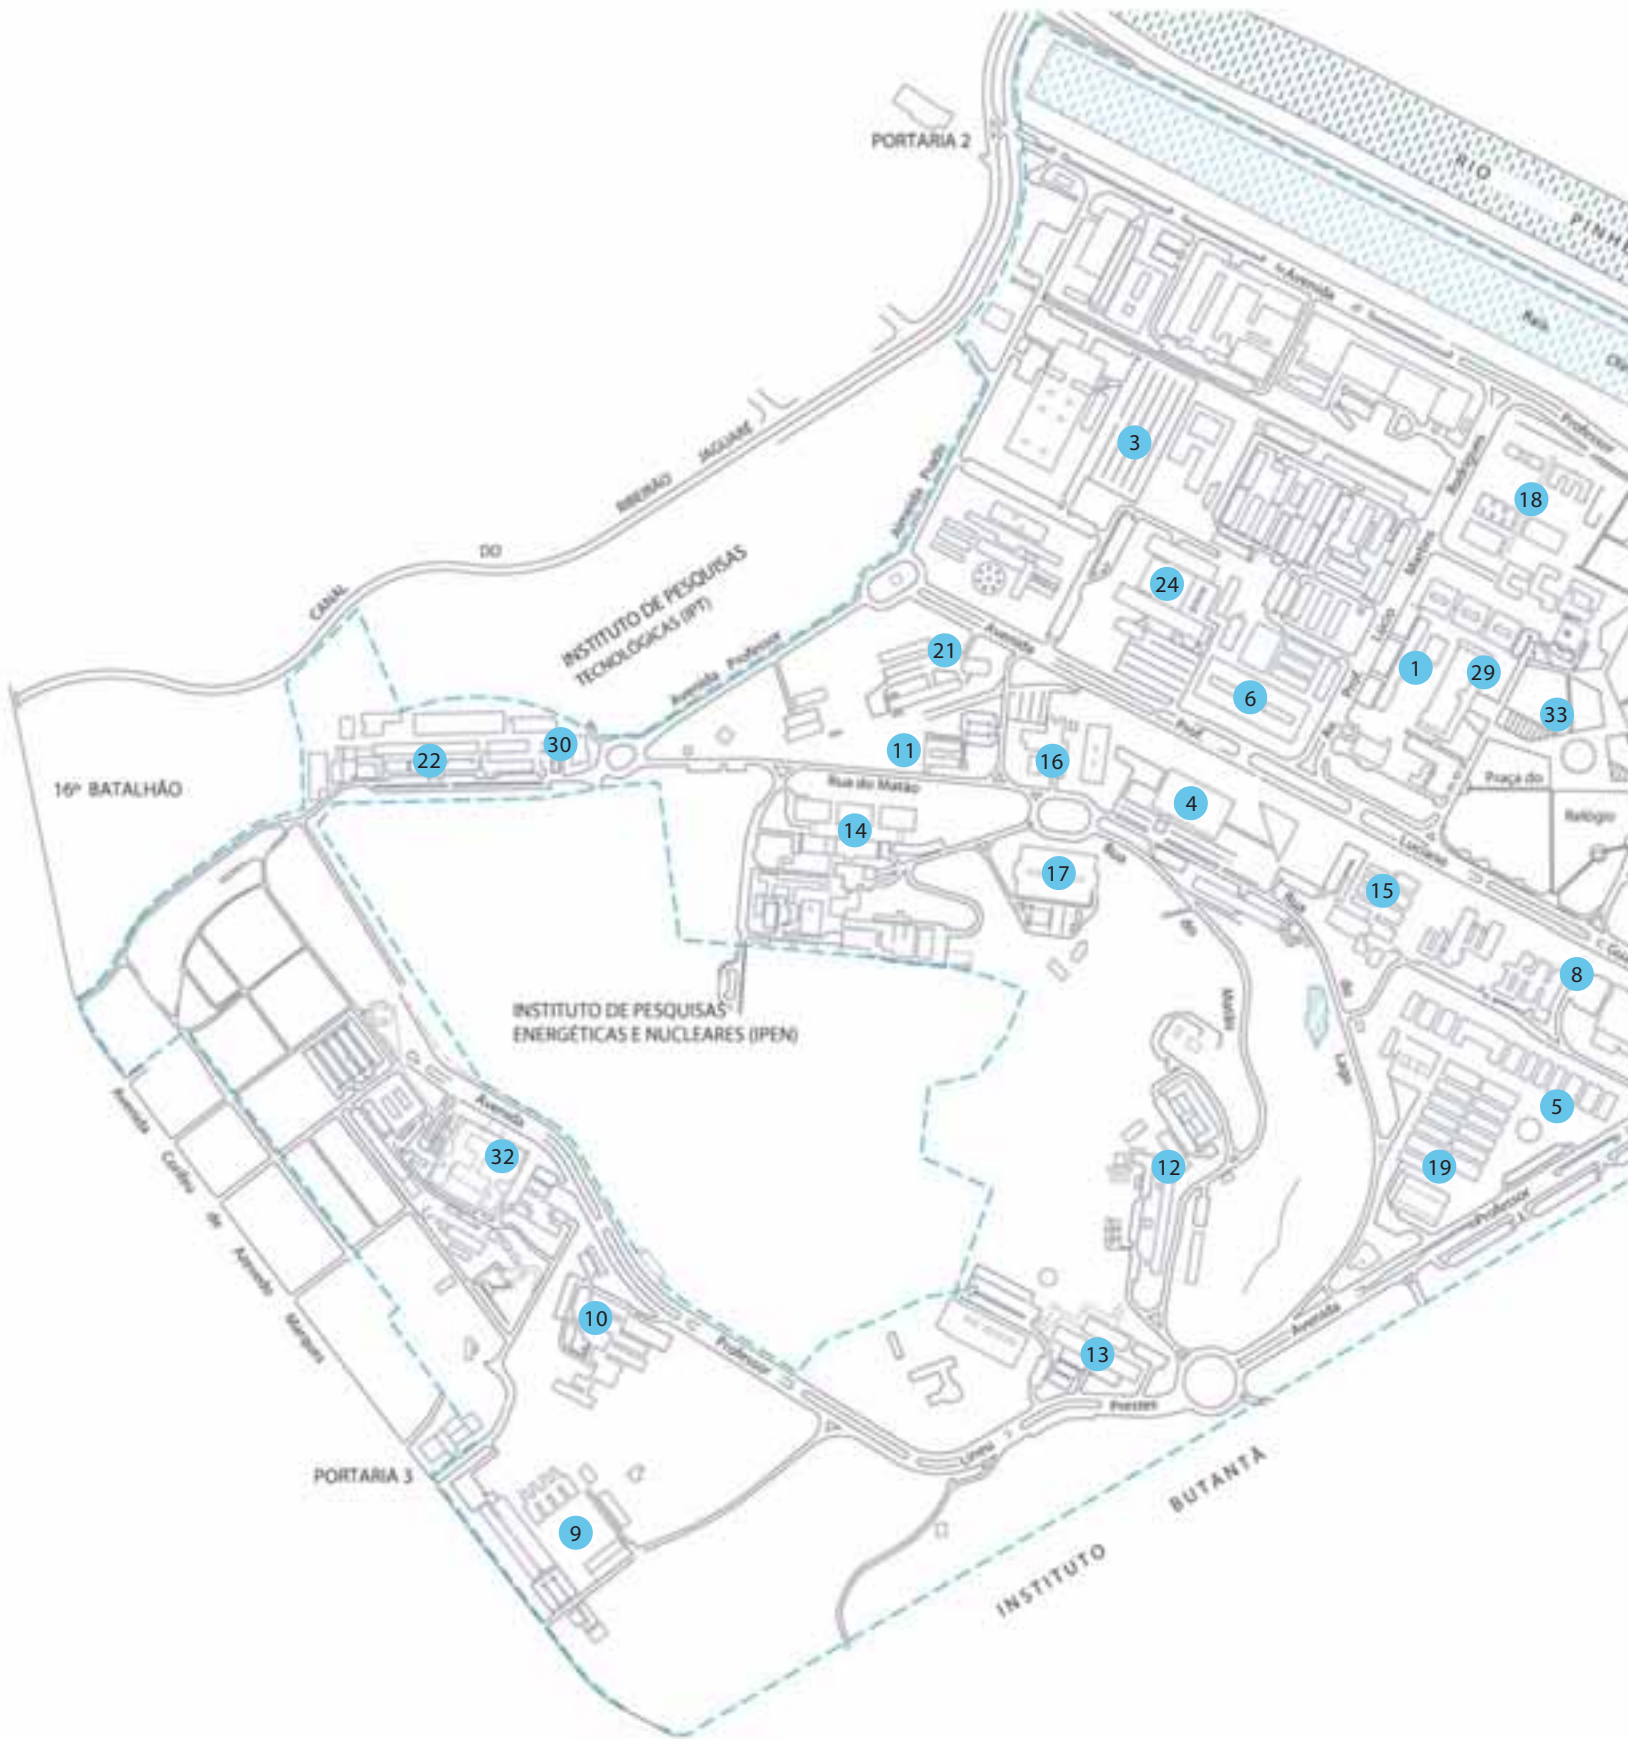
PORTARIA 2

RIO PINHE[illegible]

Avenida

Raia

Olí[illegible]

Professor

Bandeirantes

Mestre

Lúcio

Prof.

Av.

3

18

24

1

29

6

33

CANAL DO RIBEIRÃO JAGUARÉ

INSTITUTO DE PESQUISAS TECNOLÓGICAS (IPT)

Avenida Prof.

Avenida Professor

Avenida

21

Prof.

11

16

4

Praça do

Relógio

Luciano

16º BATALHÃO

22

30

Rua do Matão

14

17

Rua

do

15

Rua

Gua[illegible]

8

do

Matão

Lago

5

INSTITUTO DE PESQUISAS ENERGÉTICAS E NUCLEARES (IPEN)

Avenida

Corifeu

de

Azevedo

Marques

Avenida

32

12

19

Professor

10

Professor

13

Avenida

Prestes

Lineu

PORTARIA 3

9

INSTITUTO BUTANTÃ